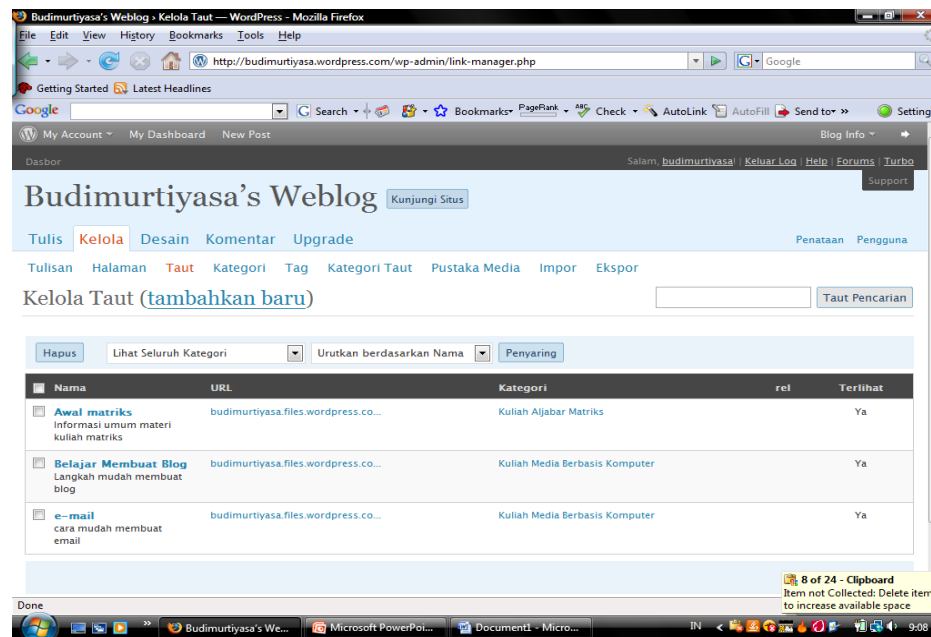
Budimurtiyasa's Weblog › Kelola Taut — WordPress - Mozilla Firefox

File Edit View History Bookmarks Tools Help

http://budimurtiyasa.wordpress.com/wp-admin/link-manager.php

Google

Getting Started Latest Headlines

Google Search Bookmarks PageRank Check AutoLink AutoFill Send to » Setting

My Account My Dashboard New Post Blog Info

Dasbor Salam, budimurtiyasa! | Keluar Log | Help | Forums | Turbo

Support

Budimurtiyasa's Weblog Kunjungi Situs

Tulis Kelola Desain Komentar Upgrade Penataan Pengguna

Tulisan Halaman Taut Kategori Tag Kategori Taut Pustaka Media Impor Ekspor

Kelola Taut (tambahkan baru)

Taut Pencarian

Hapus Lihat Seluruh Kategori Urutkan berdasarkan Nama Penyaring

| Nama | URL | Kategori | rel | Terlihat |
|---|---|---|---|---|
| Awal matriks Informasi umum materi kuliah matriks | budimurtiyasa.files.wordpress.co... | Kuliah Aljabar Matriks | | Ya |
| Belajar Membuat Blog Langkah mudah membuat blog | budimurtiyasa.files.wordpress.co... | Kuliah Media Berbasis Komputer | | Ya |
| e-mail cara mudah membuat email | budimurtiyasa.files.wordpress.co... | Kuliah Media Berbasis Komputer | | Ya |

8 of 24 - Clipboard
Item not Collected: Delete item to increase available space

Done

Budimurtiyasa's We... Microsoft PowerPoi... Document1 - Micro... IN 9:08